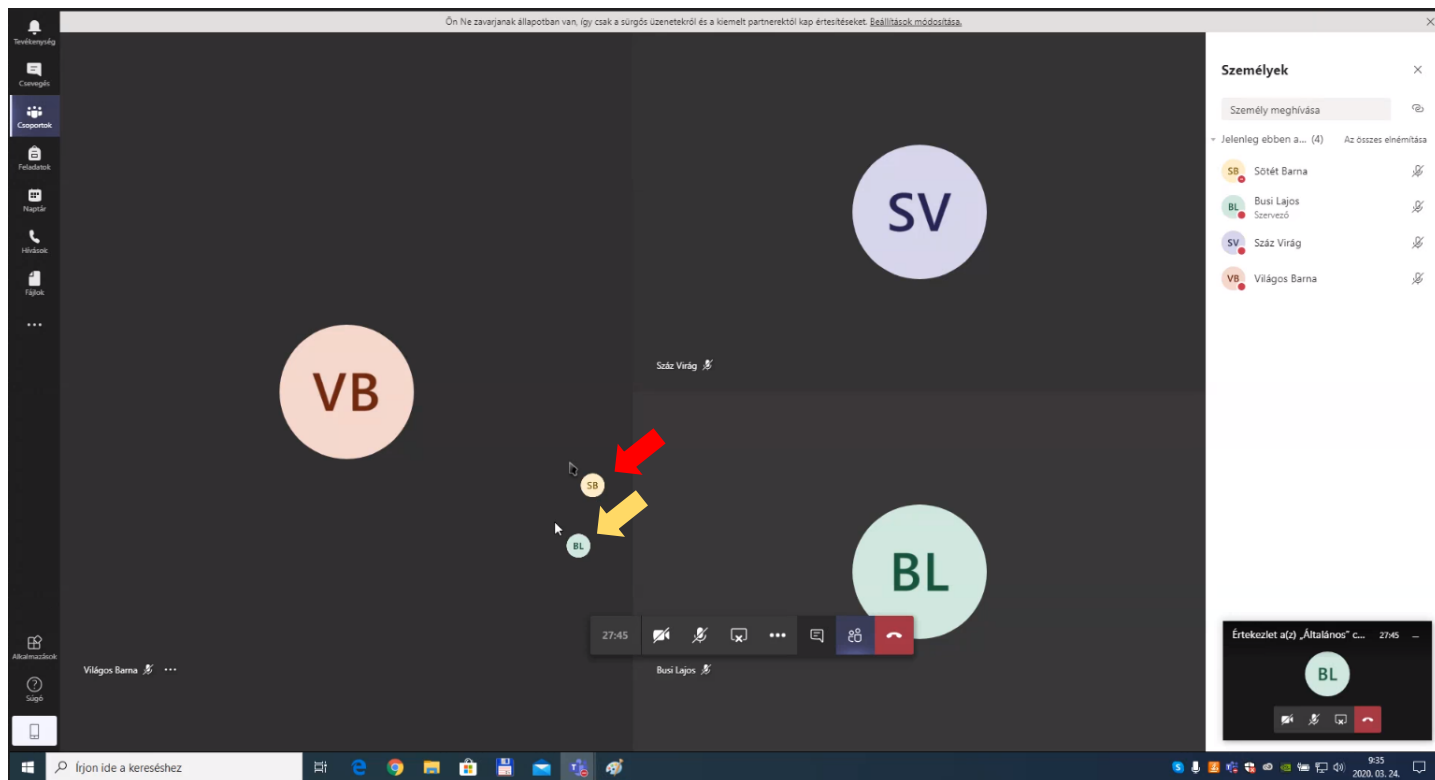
Ön Ne zavarjanak állapotban van, így csak a sürgős üzenetekről és a kiemelt partnerektől kap értesítéseket. Beállítások módosítása.

Tevékenység
Csevegés
Csoportok
Feladatok
Naptár
Hívások
Fájlok
...
Alkalmazások
Súgó

SV
Száz Virág

VB
SB
BL

BL

Világos Barna ...
27:45
Busi Lajos

Személyek
Személy meghívása
Jelenleg ebben a... (4) Az összes elnémítása
SB Sötét Barna
BL Busi Lajos Szervező
SV Száz Virág
VB Világos Barna

Értekezlet a(z) „Általános" c... 27:45
BL

Írjon ide a kereséshez
9:35
2020. 03. 24.